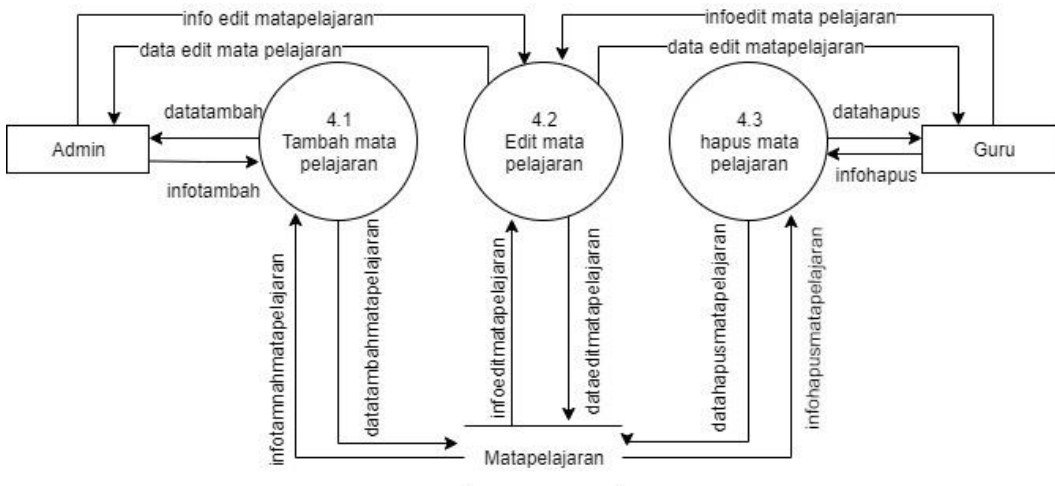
info edit matapelajaran
data edit mata pelajaran
infoedit mata pelajaran
data edit matapelajaran
datatambah
Admin
infotambah
4.1
Tambah mata pelajaran
4.2
Edit mata pelajaran
4.3
hapus mata pelajaran
datahapus
Guru
infohapus
infotamnahmatapelajaran
datatambahmatapelajaran
infoeditmatapelajaran
dataeditmatapelajaran
datahapusmatapelajaran
infohapusmatapelajaran
Matapelajaran